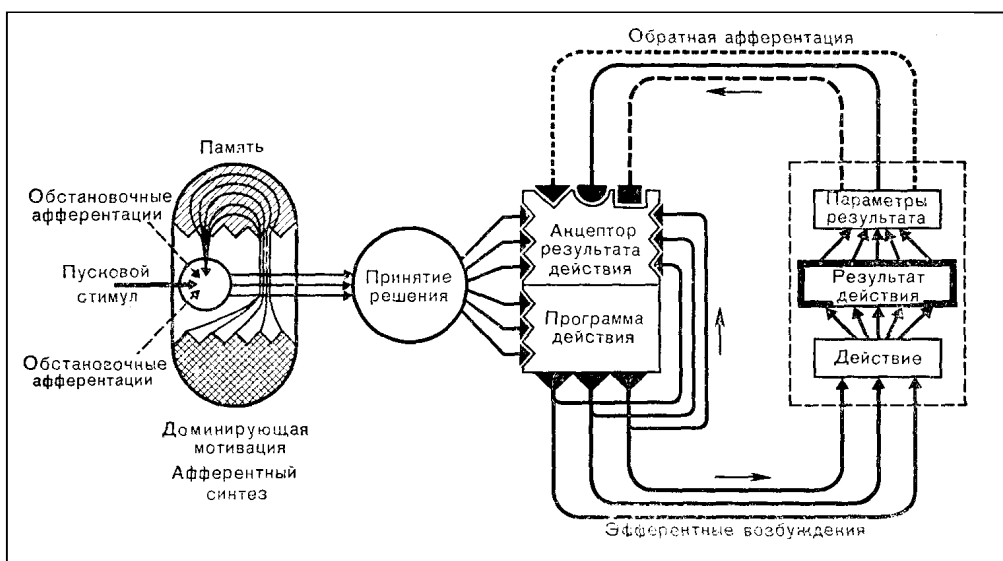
Обратная афферентация

Память

Обстановочные афферентации

Пусковой стимул

Обстаноеочные афферентации

Доминирующая мотивация

Афферентный синтез

Принятие решения

Акцептор результата действия

Программа действия

Параметры результата

Результат действия

Действие

Эфферентные возбуждения